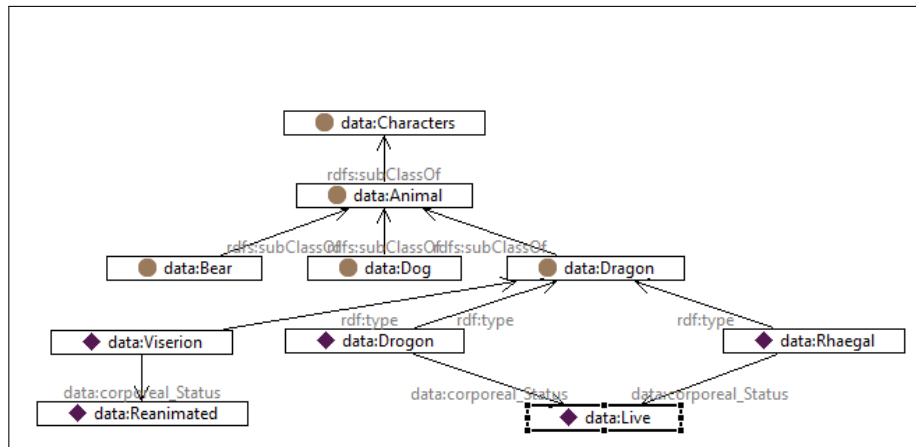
data:Characters

rdfs:subClassOf

data:Animal

rdfs:subClassOf rdfs:subClassOf rdfs:subClassOf

data:Bear

data:Dog

data:Dragon

rdf:type rdf:type rdf:type

data:Viserion

data:Drogon

data:Rhaegal

data:corporeal_Status

data:Reanimated

data:corporeal_Status

data:corporeal_Status

data:Live